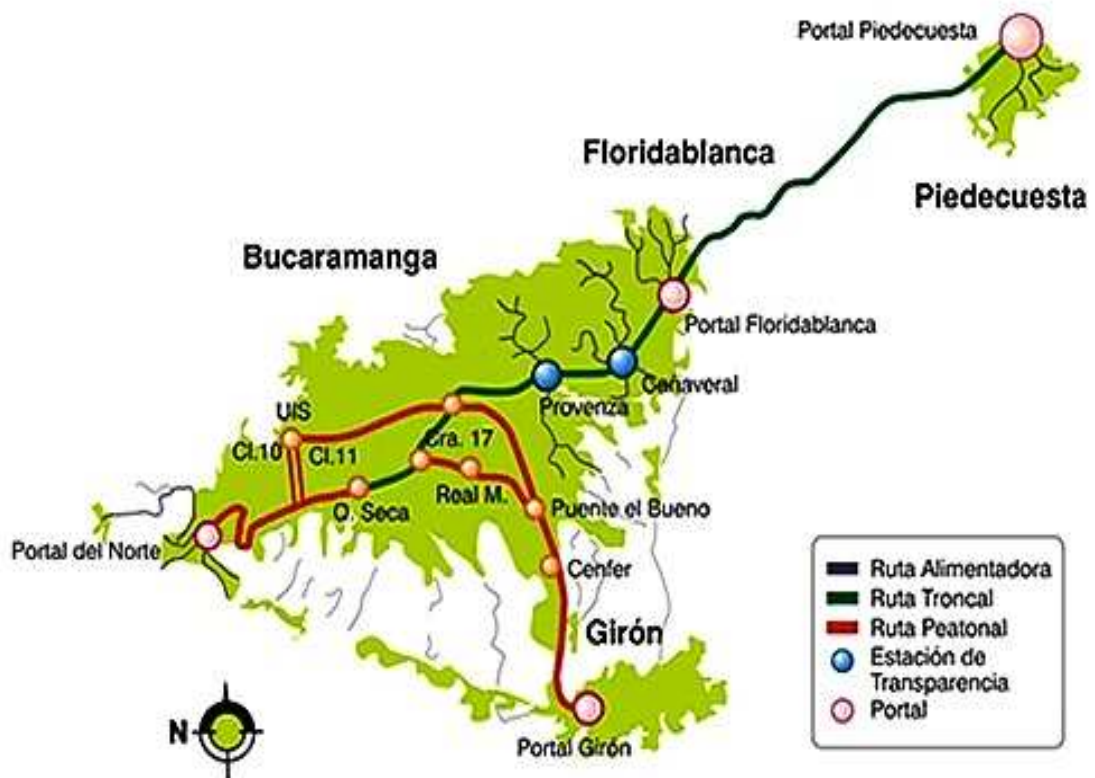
Portal Piedecuesta

Floridablanca

Piedecuesta

Bucaramanga

Portal Floridablanca

Provenza

Cañaveral

UIS

Cl.10

Cl.11

Cra. 17

Real M.

Q. Seca

Puente el Bueno

Portal del Norte

Cenfer

Girón

Portal Girón

N

Ruta Alimentadora
Ruta Troncal
Ruta Peatonal
Estación de Transparencia
Portal